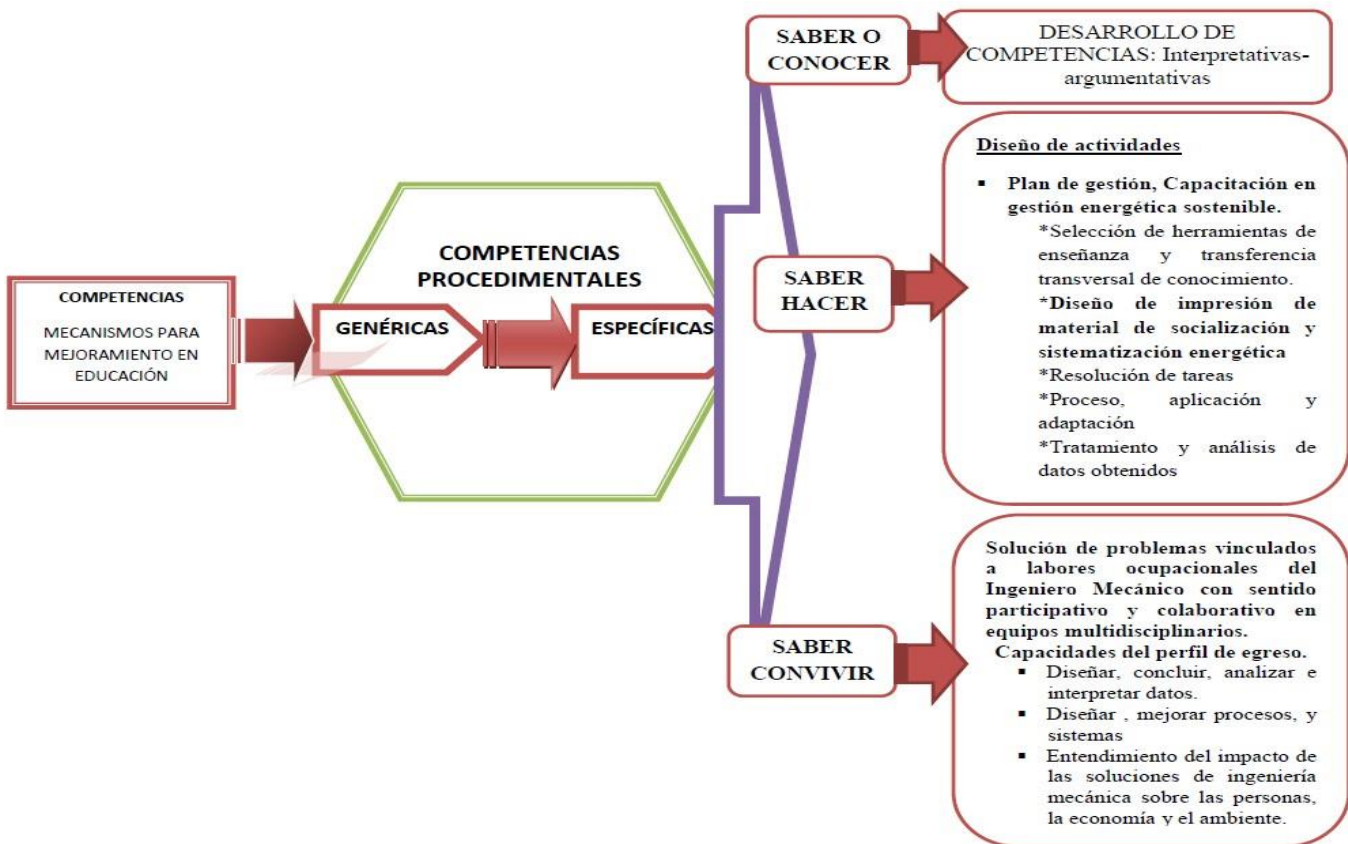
COMPETENCIAS

MECANISMOS PARA MEJORAMIENTO EN EDUCACIÓN

COMPETENCIAS PROCEDIMENTALES

GENÉRICAS

ESPECÍFICAS

SABER O CONOCER

DESARROLLO DE COMPETENCIAS: Interpretativas-argumentativas

SABER HACER

Diseño de actividades

▪ Plan de gestión, Capacitación en gestión energética sostenible.
*Selección de herramientas de enseñanza y transferencia transversal de conocimiento.
*Diseño de impresión de material de socialización y sistematización energética
*Resolución de tareas
*Proceso, aplicación y adaptación
*Tratamiento y análisis de datos obtenidos

SABER CONVIVIR

Solución de problemas vinculados a labores ocupacionales del Ingeniero Mecánico con sentido participativo y colaborativo en equipos multidisciplinarios.
Capacidades del perfil de egreso.
▪ Diseñar, concluir, analizar e interpretar datos.
▪ Diseñar , mejorar procesos, y sistemas
▪ Entendimiento del impacto de las soluciones de ingeniería mecánica sobre las personas, la economía y el ambiente.